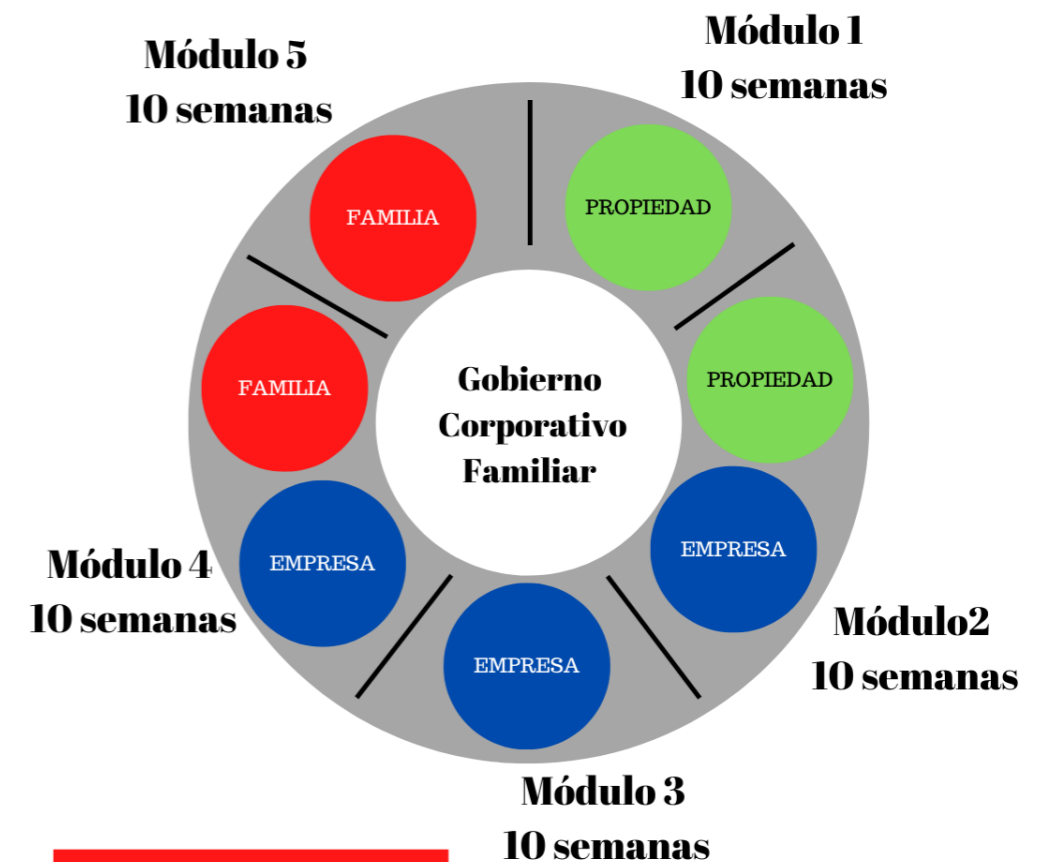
Módulo 5
10 semanas

Módulo 1
10 semanas

FAMILIA

PROPIEDAD

PROPIEDAD

FAMILIA

Gobierno
Corporativo
Familiar

EMPRESA

EMPRESA

EMPRESA

Módulo 4
10 semanas

Módulo2
10 semanas

Módulo 3
10 semanas